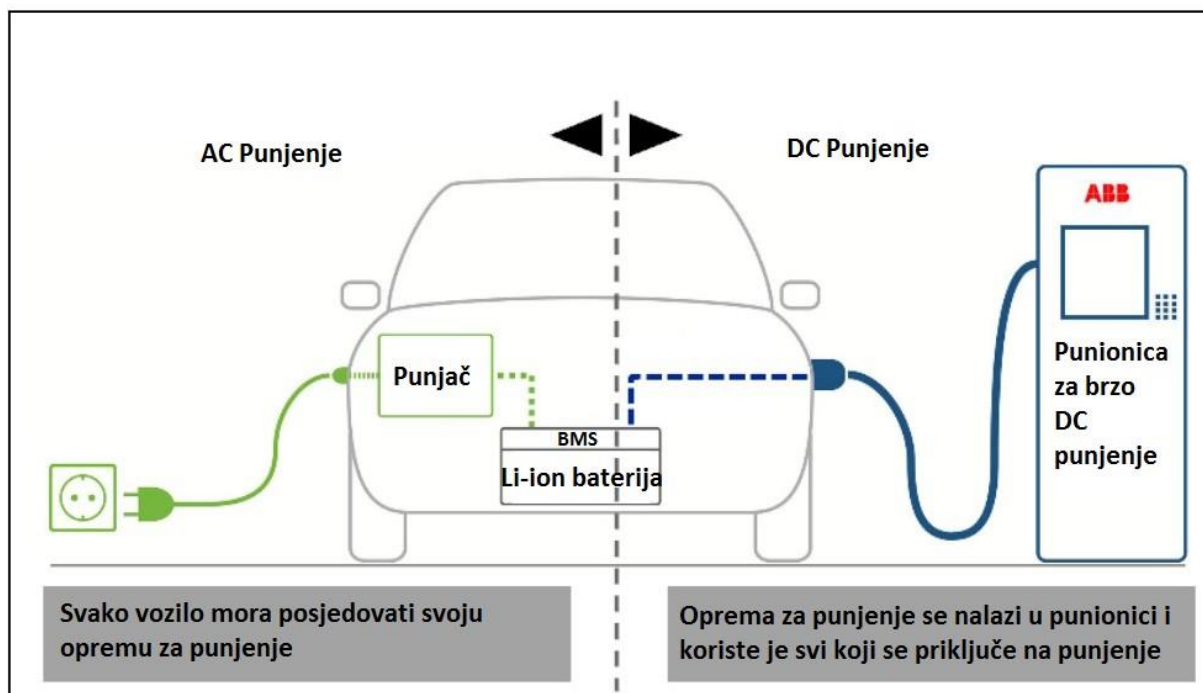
AC Punjenje

DC Punjenje

ABB

Punjač

BMS

Li-ion baterija

Punionica za brzo DC punjenje

Svako vozilo mora posjedovati svoju opremu za punjenje

Oprema za punjenje se nalazi u punionici i koriste je svi koji se priključe na punjenje